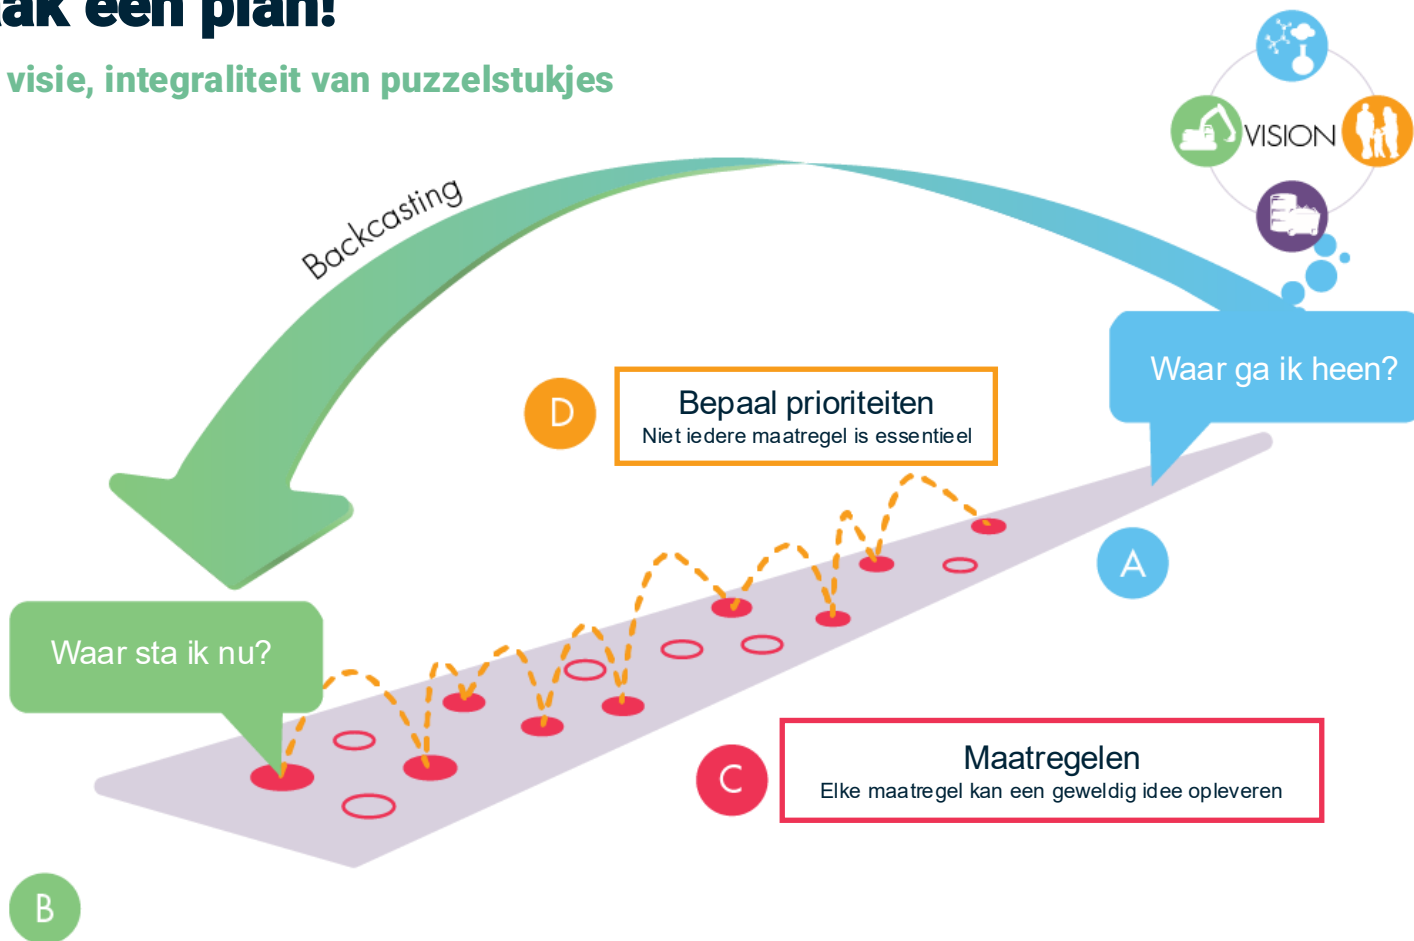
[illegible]ak een plan!

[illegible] visie, integraliteit van puzzelstukjes

VISION

Backcasting

Waar ga ik heen?

D

Bepaal prioriteiten
Niet iedere maatregel is essentieel

A

Waar sta ik nu?

C

Maatregelen
Elke maatregel kan een geweldig idee opleveren

B